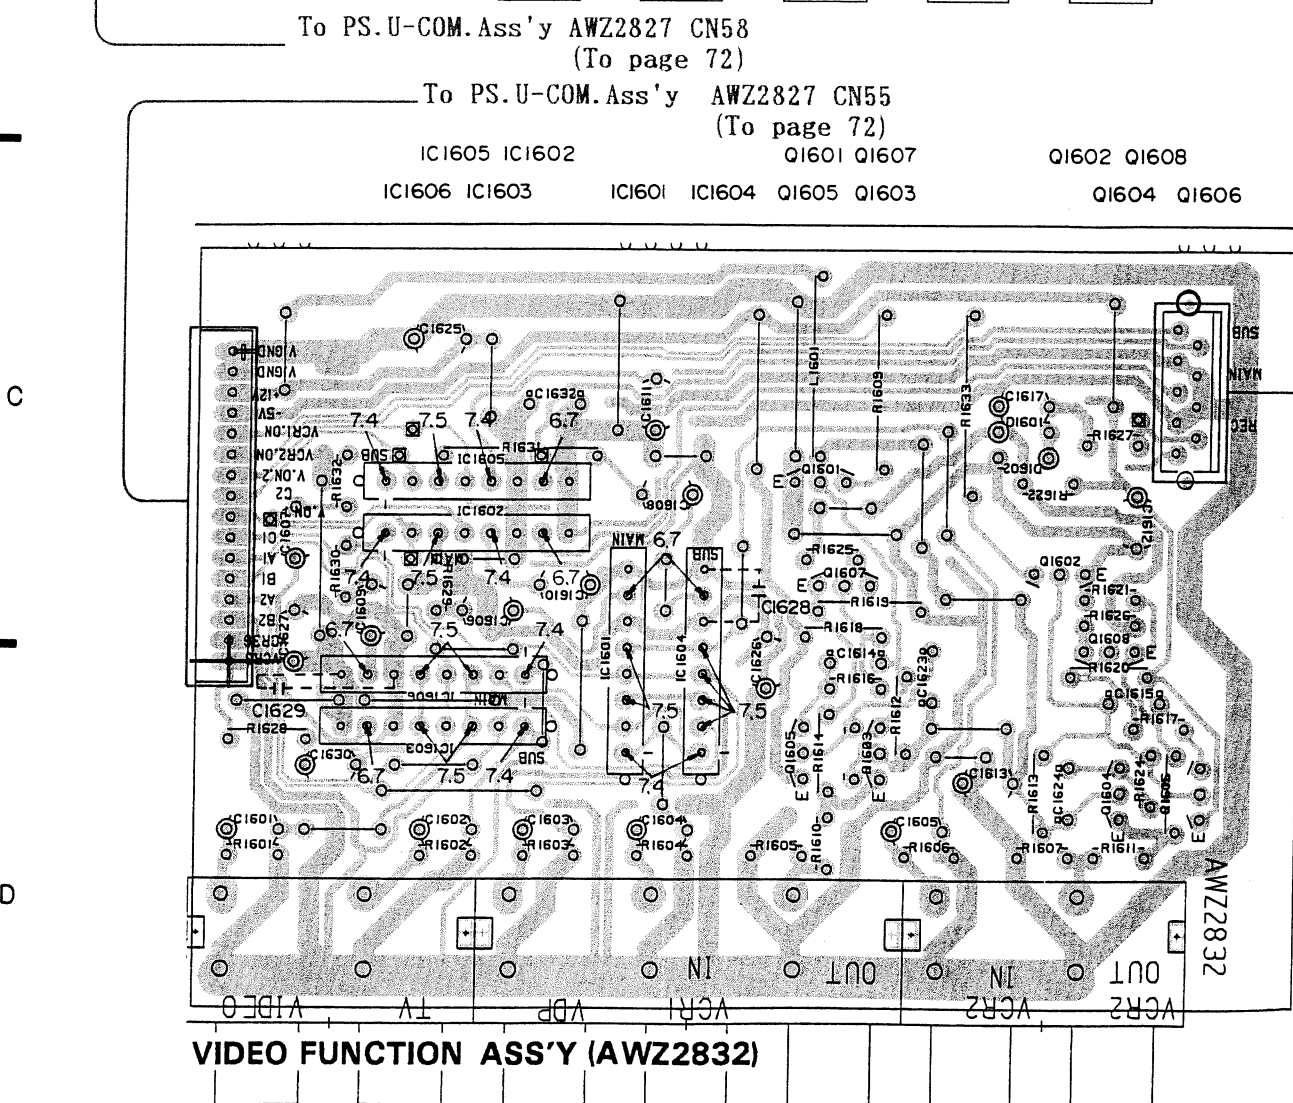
To PS.U-COM.Ass'y AWZ2827 CN58
(To page 72)
To PS.U-COM.Ass'y AWZ2827 CN55
(To page 72)

IC1605 IC1602
IC1606 IC1603
IC1601 IC1604
Q1601 Q1607
Q1605 Q1603
Q1602 Q1608
Q1604 Q1606

C

D

C1625
C1632
C1611
L1601
R1609
R1633
C1617
Q1601
R1627
7.4 7.5 7.4 6.7
R1631
IC1605
Q1601
E
R1632
IC1602
C1607
C1608
6.7
C1612
R1625
Q1607
E
Q1602
E
R1621
R1626
Q1608
R1620
E
R1619
R1618
C1628
R1630
C1609
C1629
7.4 7.5 7.4 6.7
C1610
C1606
7.5 7.4
6.7
C1627
IC1601
IC1604
C1626
C1614
C1623
R1616
C1615
R1617
7.5 7.5
C1629
R1628
C1630
6.7 7.5 7.4
7.4
Q1605
R1614
Q1603
R1612
C1613
R1613
C1624
Q1604
R1624
Q1606
E E E E
C1601 R1601
C1602 R1602
C1603 R1603
C1604 R1604
R1605
R1610
C1605 R1606
R1607
R1611
V.GND
V.GND
+12V
-5V
VCR1.ON
VCR2.ON
V.ON.2
C2
C1
A1
B1
A2
B2
VCR

SUB
MAIN
REC

IN
OUT
IN
OUT
VIDEO
TV
VDP
VCR1
VCR2
VCR2

AWZ2832

VIDEO FUNCTION ASS'Y (AWZ2832)